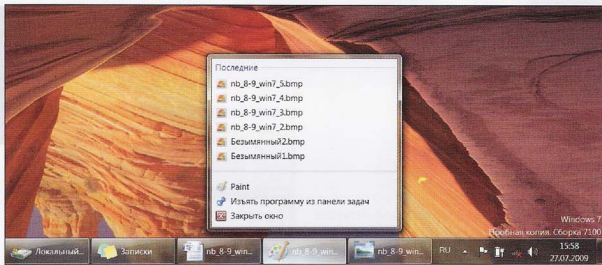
Последние
nb_8-9_win7_5.bmp
nb_8-9_win7_4.bmp
nb_8-9_win7_3.bmp
nb_8-9_win7_2.bmp
Безымянный2.bmp
Безымянный1.bmp

Paint
Изъять программу из панели задач
Закрыть окно

Windows 7
Пробная копия. Сборка 7100

Локальный...
Записки
nb_8-9_win...
nb_8-9_win...
nb_8-9_win...
RU
15:58
27.07.2009